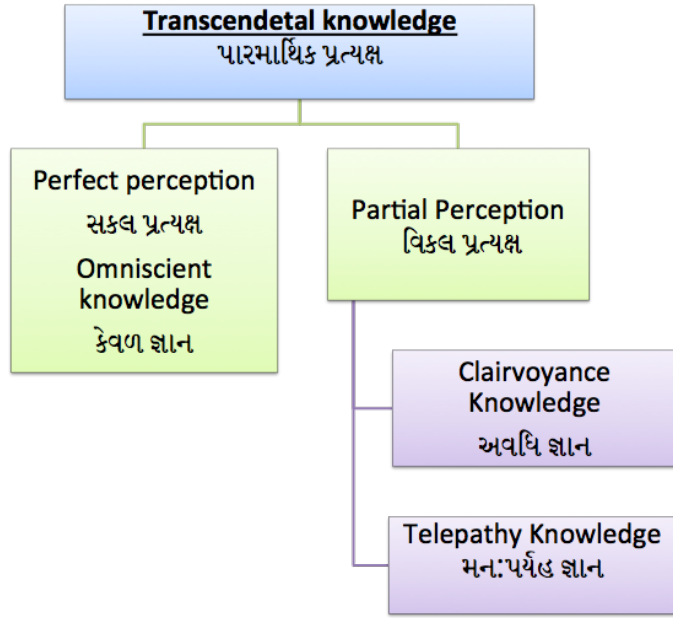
Transcendetal knowledge
પારમાર્થિક પ્રત્યક્ષ

Perfect perception
સકલ પ્રત્યક્ષ
Omniscient knowledge
કેવળ જ્ઞાન

Partial Perception
વિકલ પ્રત્યક્ષ

Clairvoyance Knowledge
અવધિ જ્ઞાન

Telepathy Knowledge
મન:પર્યહ જ્ઞાન